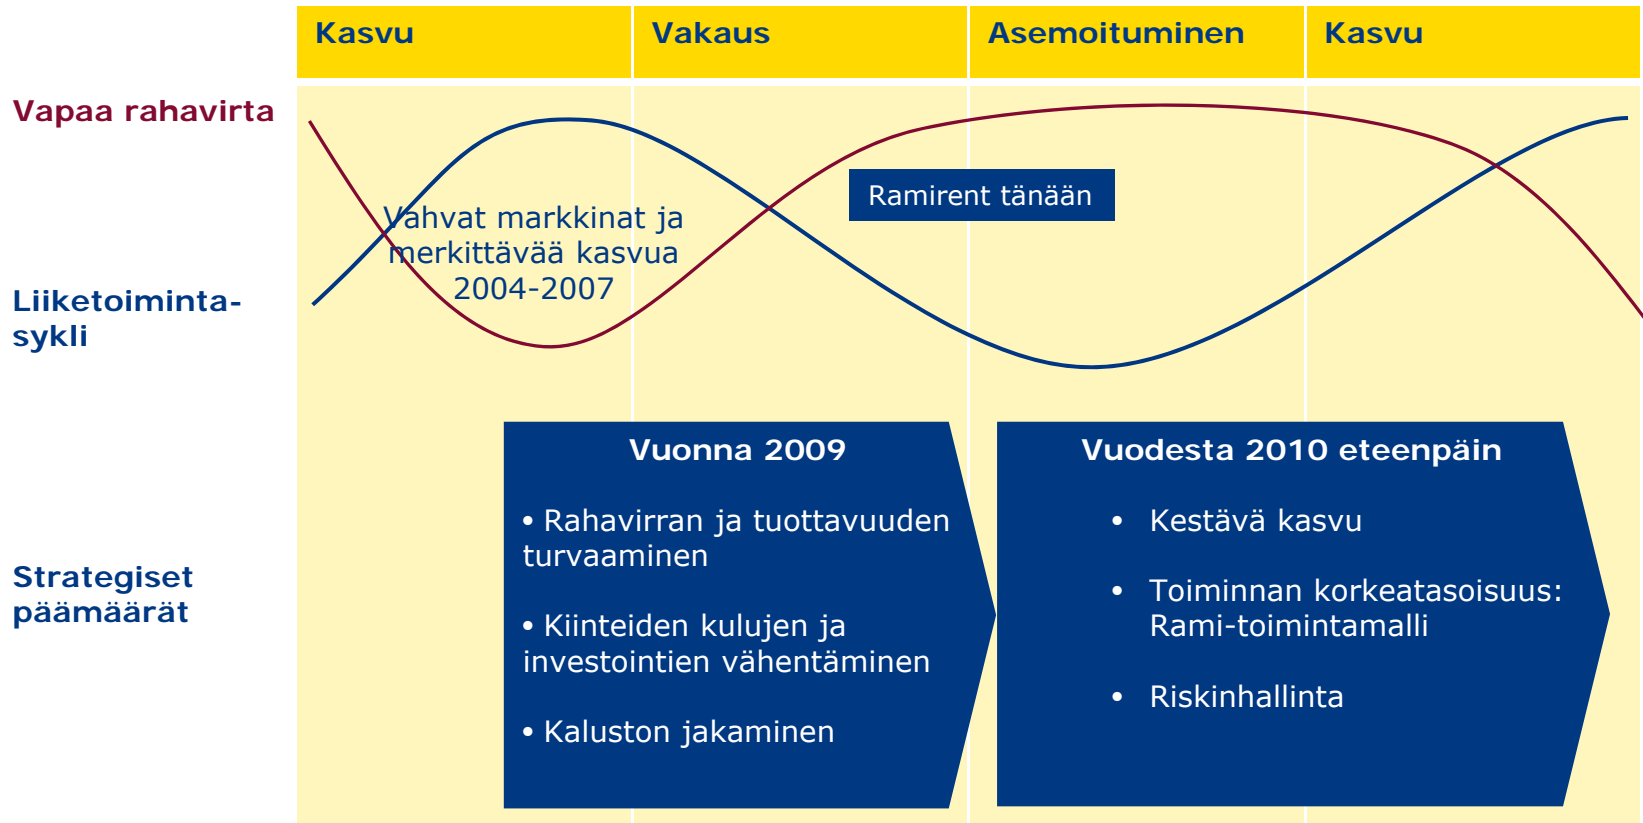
Kasvu

Vakaus

Asemoituminen

Kasvu

Vapaa rahavirta

Liiketoimintasykli

Vahvat markkinat ja merkittävää kasvua 2004-2007

Ramirent tänään

Strategiset päämäärät

Vuonna 2009

• Rahavirran ja tuottavuuden turvaaminen

• Kiinteiden kulujen ja investointien vähentäminen

• Kaluston jakaminen

Vuodesta 2010 eteenpäin

• Kestävä kasvu

• Toiminnan korkeatasoisuus: Rami-toimintamalli

• Riskinhallinta